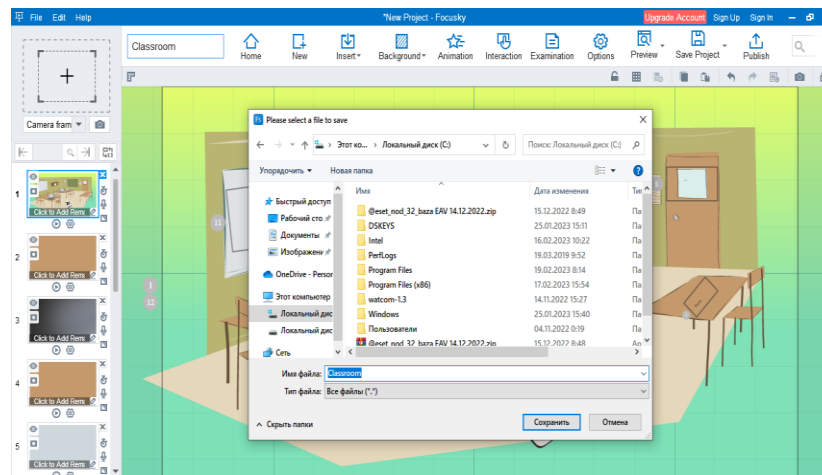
File Edit Help

*New Project - Focusky

Upgrade Account Sign Up Sign In

Classroom

Home New Insert Background Animation Interaction Examination Options Preview Save Project Publish

Camera fram

1 Click to Add Rem

2 Click to Add Rem

3 Click to Add Rem

4 Click to Add Rem

5 Click to Add Rem

11

12

Please select a file to save

Этот ко... > Локальный диск (C:)

Поиск: Локальный диск (C:)

Упорядочить ▾ Новая папка

Быстрый доступ
Рабочий сто
Документы
Изображени
OneDrive - Person
Этот компьютер
Локальный дис
Локальный дис
Сеть

| Имя | Дата изменения | Тип |
|---|---|---|
| @eset_nod_32_baza EAV 14.12.2022.zip | 15.12.2022 8:49 | Па |
| DSKEYS | 25.01.2023 15:11 | Па |
| Intel | 16.02.2023 10:22 | Па |
| PerfLogs | 19.03.2019 9:52 | Па |
| Program Files | 19.02.2023 8:14 | Па |
| Program Files (x86) | 17.02.2023 15:54 | Па |
| watcom-1.3 | 14.11.2022 15:27 | Па |
| Windows | 25.01.2023 15:40 | Па |
| Пользователи | 04.11.2022 0:19 | Па |
| @eset_nod_32_baza EAV 14.12.2022.zip | 15.12.2022 8:48 | Ар |

Имя файла: Classroom

Тип файла: Все файлы (*.*)

Скрыть папки

Сохранить Отмена